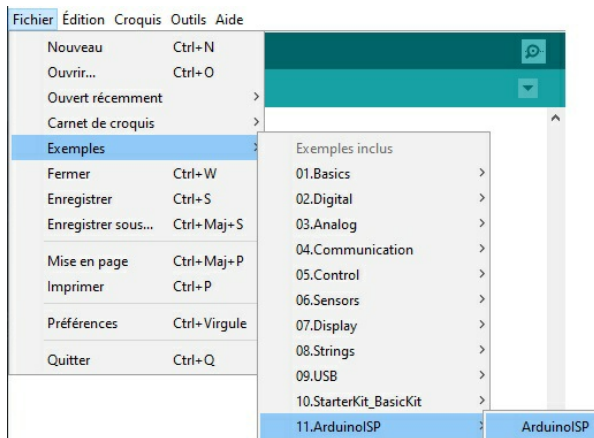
Fichier Édition Croquis Outils Aide

Nouveau Ctrl+N
Ouvrir... Ctrl+O
Ouvert récemment
Carnet de croquis
Exemples
Fermer Ctrl+W
Enregistrer Ctrl+S
Enregistrer sous... Ctrl+Maj+S
Mise en page Ctrl+Maj+P
Imprimer Ctrl+P
Préférences Ctrl+Virgule
Quitter Ctrl+Q

Exemples inclus
01.Basics
02.Digital
03.Analog
04.Communication
05.Control
06.Sensors
07.Display
08.Strings
09.USB
10.StarterKit_BasicKit
11.ArduinoISP

ArduinoISP